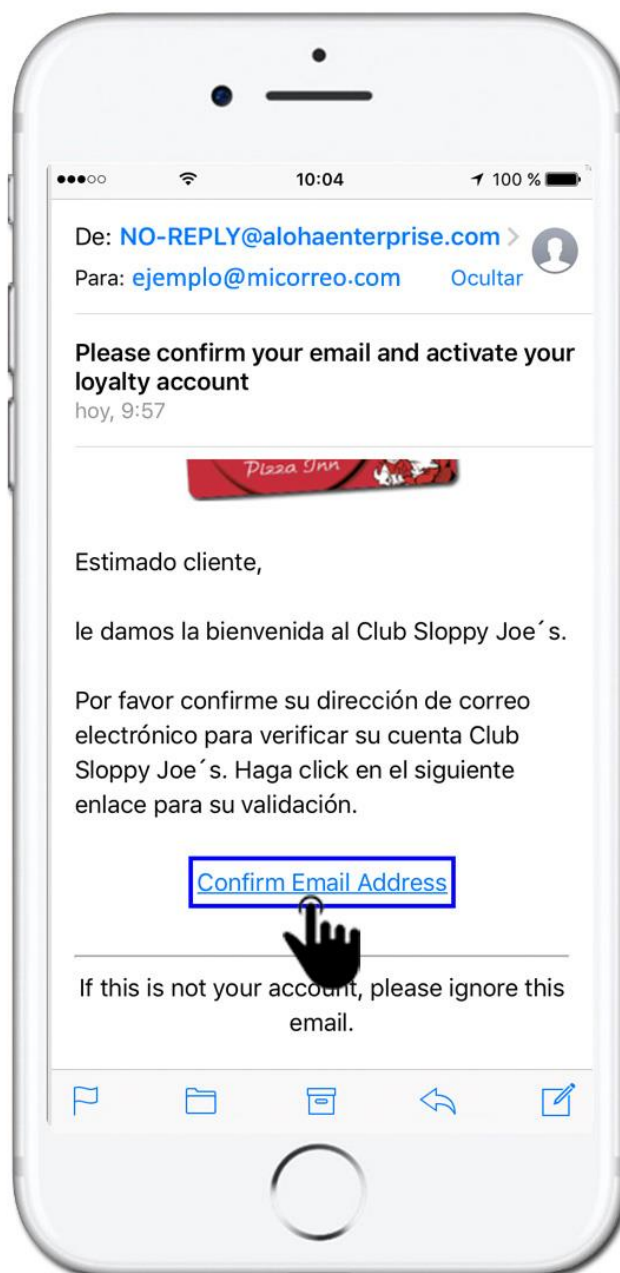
●●●○○ 10:04 100 %

De: NO-REPLY@alohaenterprise.com
Para: ejemplo@micorreo.com Ocultar

Please confirm your email and activate your loyalty account
hoy, 9:57

Pizza Inn

Estimado cliente,

le damos la bienvenida al Club Sloppy Joe´s.

Por favor confirme su dirección de correo electrónico para verificar su cuenta Club Sloppy Joe´s. Haga click en el siguiente enlace para su validación.

Confirm Email Address

If this is not your account, please ignore this email.